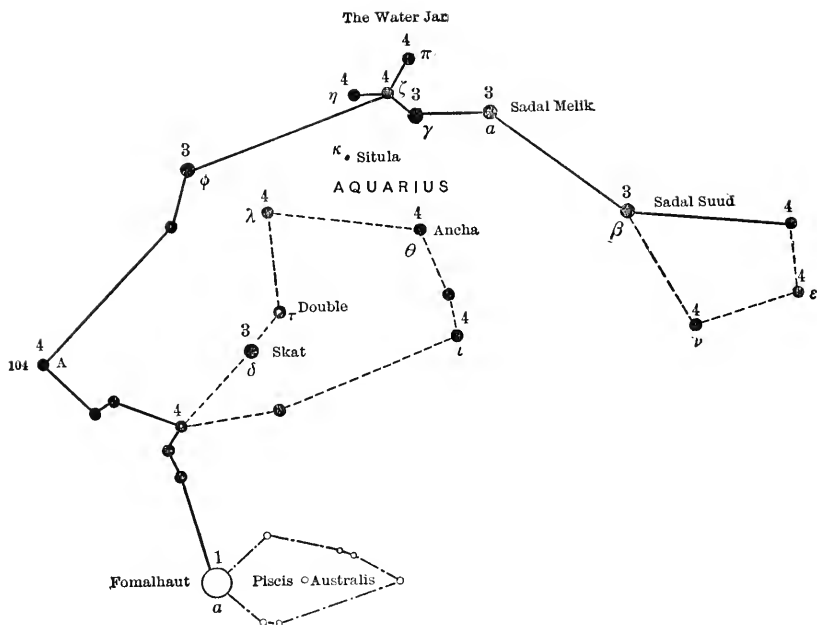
The Water Jar

4 $\pi$

4 $\eta$ 4 $\zeta$ 3 $\gamma$

3 Sadal Melik $a$

3 $\phi$

$\kappa$ Situla

AQUARIUS

4 $\lambda$

4 Ancha $\theta$

3 Sadal Suud $\beta$

4

4 $\varepsilon$

4 $\nu$

$\tau$ Double

3 Skat $\delta$

4 $\iota$

4 104 A

4

1 Fomalhaut $a$

Piscis Australis